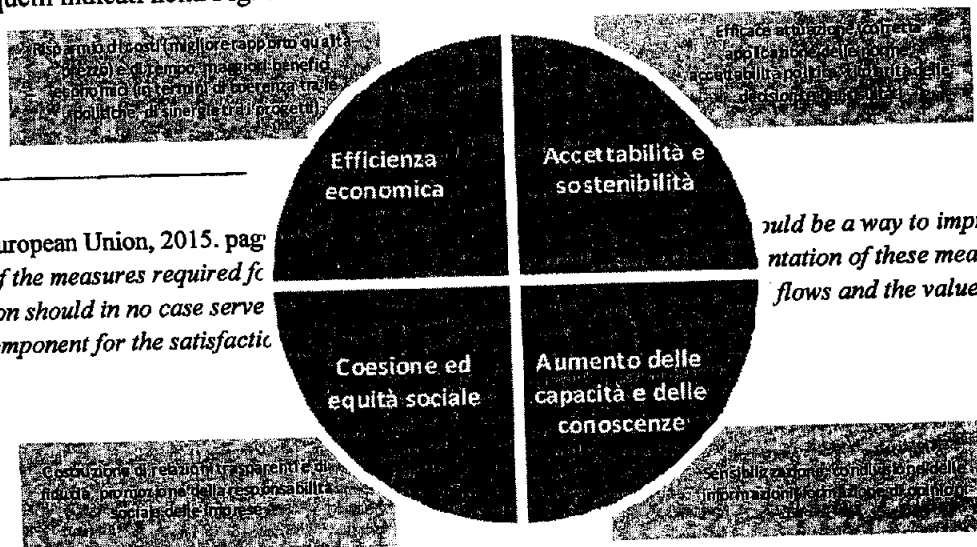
quelli indicati nella Fig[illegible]

Risparmio di costi (migliore rapporto qualità prezzo) e di tempo; maggiori benefici economici (in termini di coerenza tra le politiche, di sinergia dei progetti)

Efficace attuazione e corretta applicazione delle norme; accettabilità politica e qualità delle decisioni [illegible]

Efficienza economica

Accettabilità e sostenibilità

Coesione ed equità sociale

Aumento delle capacità e delle conoscenze

Costruzione di relazioni trasparenti e di fiducia, promozione della responsabilità sociale delle imprese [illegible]

Sensibilizzazione, condivisione delle informazioni, formazione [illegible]

European Union, 2015. pag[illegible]

f the measures required fc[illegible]

on should in no case serve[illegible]

mponent for the satisfactic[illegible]

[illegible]uld be a way to imp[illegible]

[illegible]ntation of these mea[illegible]

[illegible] flows and the value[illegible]